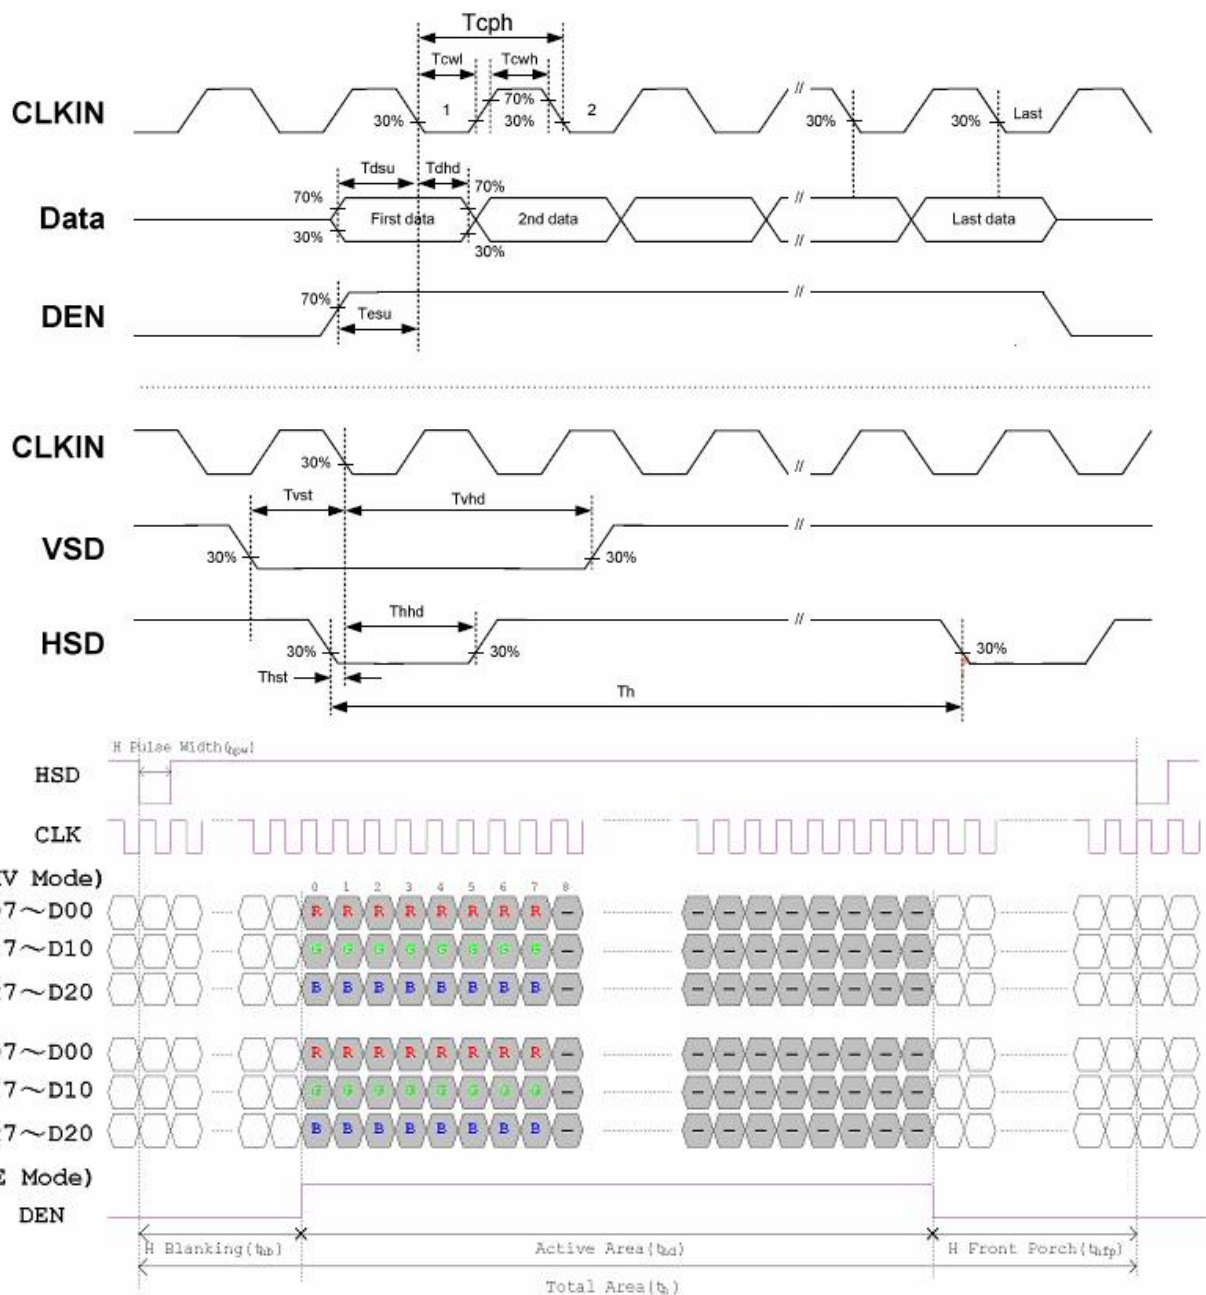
Tcph
Tcwl
Tcwh
CLKIN
30%
1
70%
30%
2
//
30%
30%
Last
Tdsu
Tdhd
70%
70%
Data
First data
2nd data
//
Last data
30%
30%
//
30%
70%
DEN
Tesu
//

CLKIN
30%
//
Tvst
Tvhd
VSD
//
30%
30%
Thhd
HSD
//
30%
30%
30%
Thst
Th

H Pulse Width($t_{hpw}$)
HSD
CLK
V Mode)
7~D00
7~D10
7~D20
0 1 2 3 4 5 6 7 8
R R R R R R R R –
G G G G G G G G –
B B B B B B B B –
– – – – – – – –
7~D00
7~D10
7~D20
R R R R R R R R –
G G G G G G G G –
B B B B B B B B –
E Mode)
DEN
H Blanking($t_{hb}$)
Active Area($t_{hd}$)
H Front Porch($t_{hfp}$)
Total Area($t_h$)